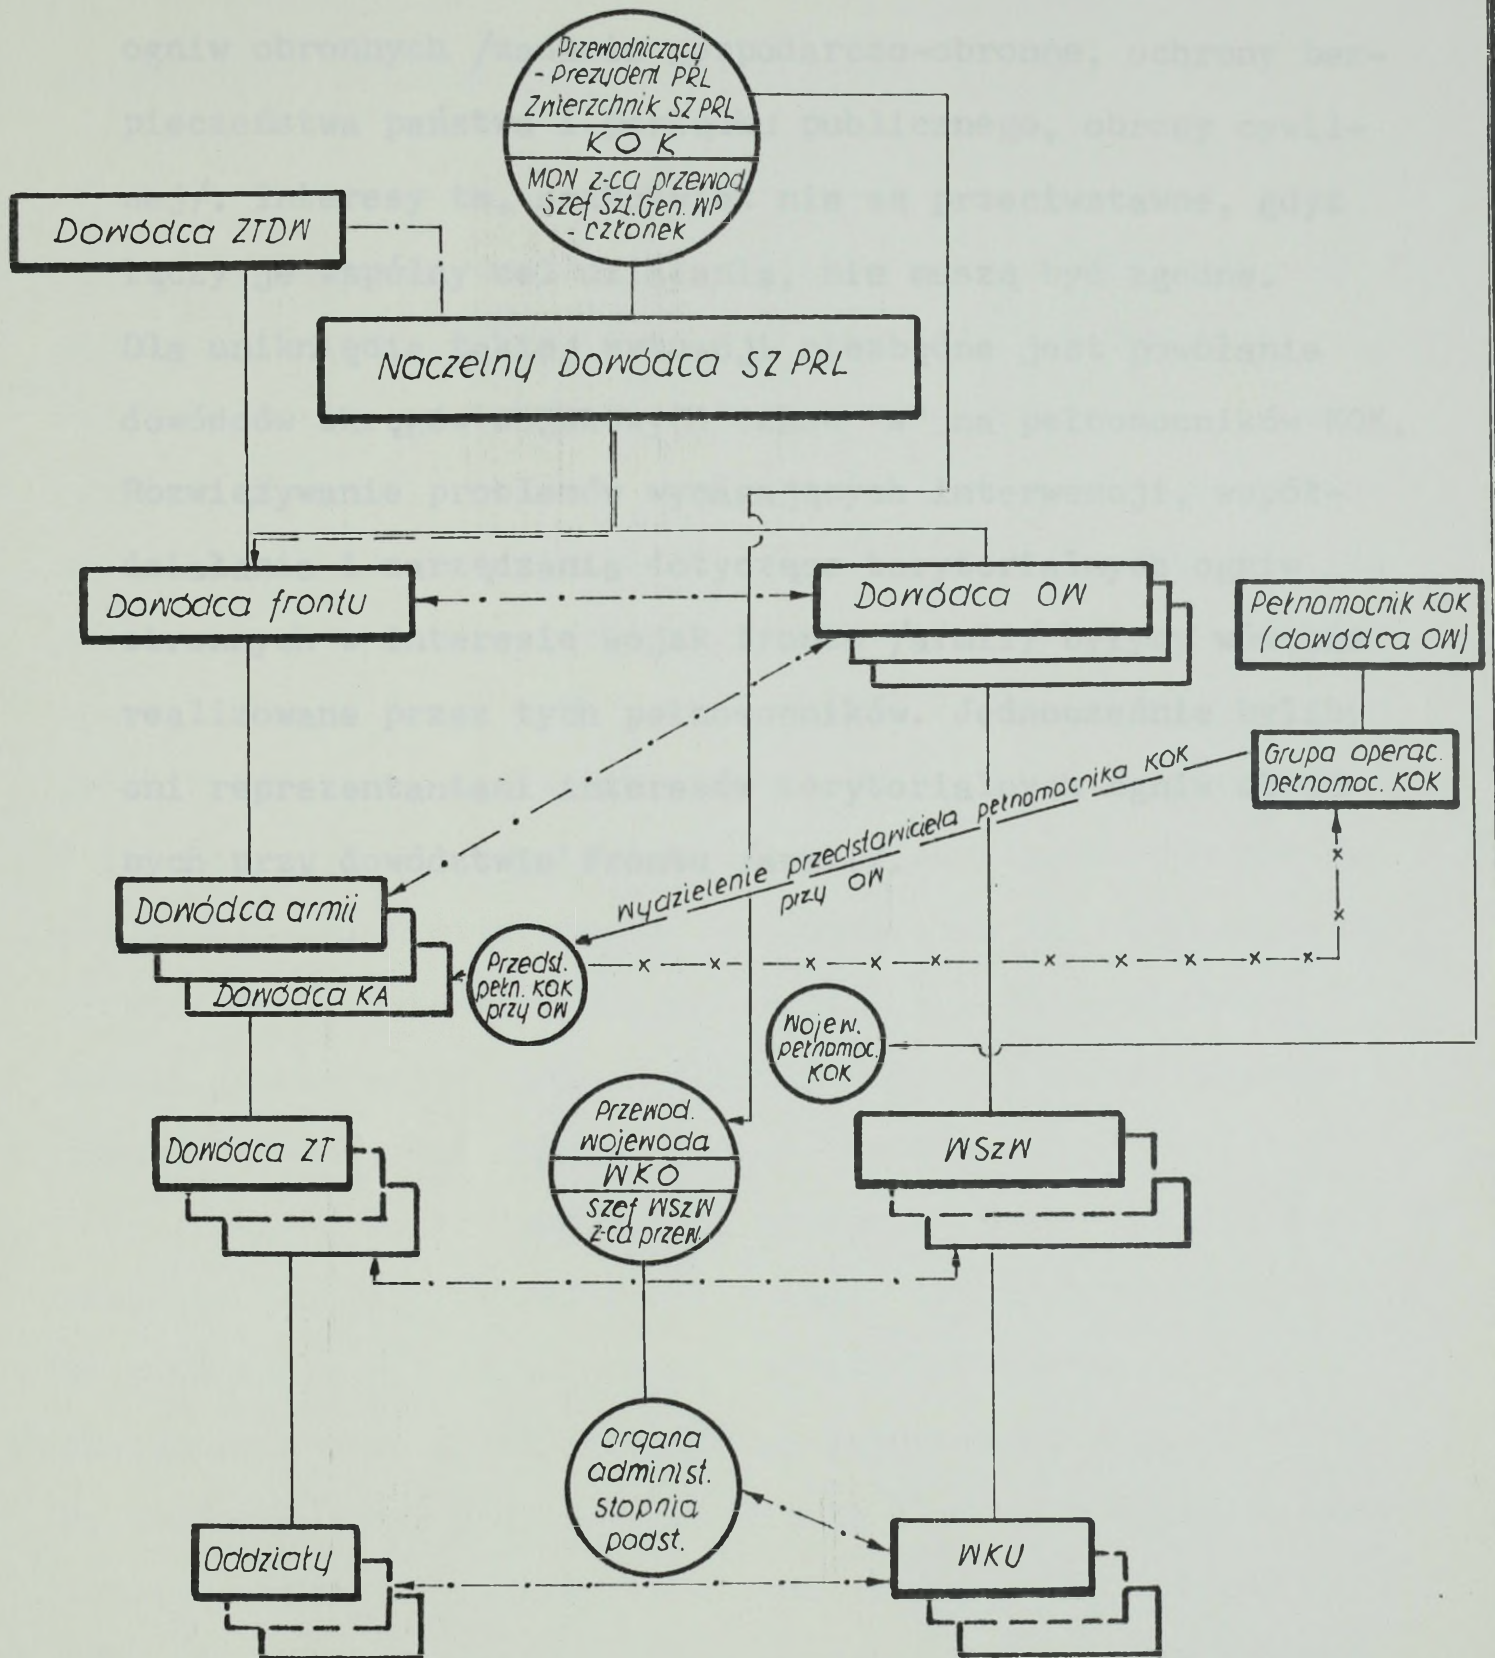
Przewodniczący - Prezydent PRL Zwierzchnik SZ PRL
KOK
MON z-ca przewod. Szef Szt. Gen. WP - członek

Dowódca ZTDW

Naczelny Dowódca SZ PRL

Dowódca frontu

Dowódca OW

Pełnomocnik KOK (dowódca OW)

Grupa operac. pełnomoc. KOK

Wydzielenie przedstawiciela pełnomocnika KOK przy OW

Dowódca armii

Dowódca KA

Przedst. pełn. KOK przy OW

Wojew. pełnomoc. KOK

Przewod. wojewoda
WKO
Szef WSzW z-ca przew.

Dowódca ZT

WSzW

Organa administ. stopnia podst.

Oddziały

WKU